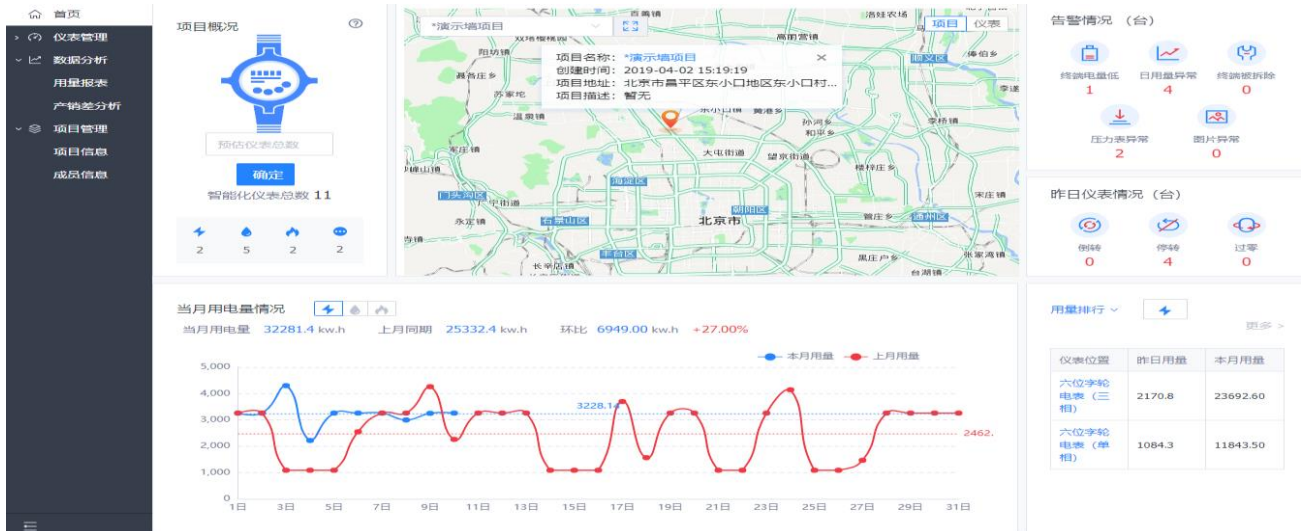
首页
仪表管理
数据分析
用量报表
产销差分析
项目管理
项目信息
成员信息

项目概况
预估仪表总数
确定
智能化仪表总数 11
2 5 2 2

*演示墙项目
项目 仪表
项目名称: *演示墙项目
创建时间: 2019-04-02 15:19:19
项目地址: 北京市昌平区东小口地区东小口村...
项目描述: 暂无
北京市

告警情况 (台)
终端电量低 1
日用量异常 4
终端被拆除 0
压力表异常 2
图片异常 0

昨日仪表情况 (台)
倒转 0
停转 4
过零 0

当月用电量情况
当月用电量 32281.4 kw.h 上月同期 25332.4 kw.h 环比 6949.00 kw.h +27.00%
本月用量 上月用量
5,000
4,000
3,000
2,000
1,000
0
3228.1
2462.
1日 3日 5日 7日 9日 11日 13日 15日 17日 19日 21日 23日 25日 27日 29日 31日

用量排行
更多 >

| 仪表位置 | 昨日用量 | 本月用量 |
|---|---|---|
| 六位字轮电表（三相） | 2170.8 | 23692.60 |
| 六位字轮电表（单相） | 1084.3 | 11843.50 |